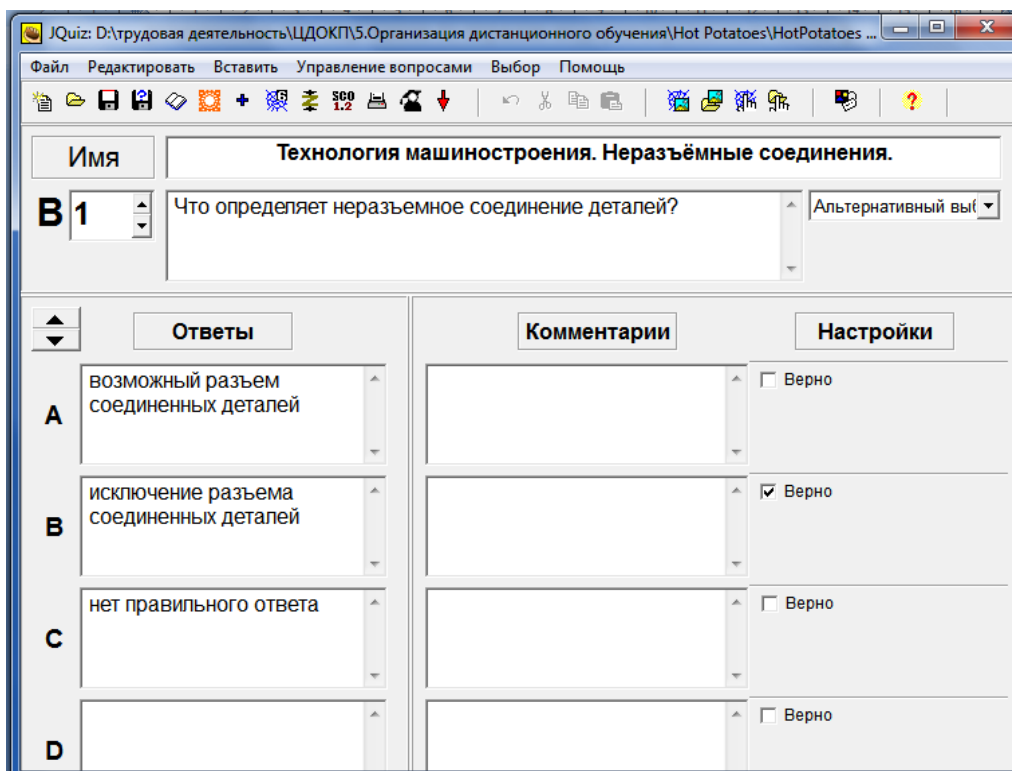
JQuiz: D:\трудовая деятельность\ЦДОКП\5.Организация дистанционного обучения\Hot Potatoes\HotPotatoes ...

Файл Редактировать Вставить Управление вопросами Выбор Помощь

SCO 1.2

Имя

Технология машиностроения. Неразъёмные соединения.

В 1

Что определяет неразъемное соединение деталей?

Альтернативный вы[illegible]

Ответы

Комментарии

Настройки

A

возможный разъем соединенных деталей

Верно

B

исключение разъема соединенных деталей

Верно

C

нет правильного ответа

Верно

D

Верно